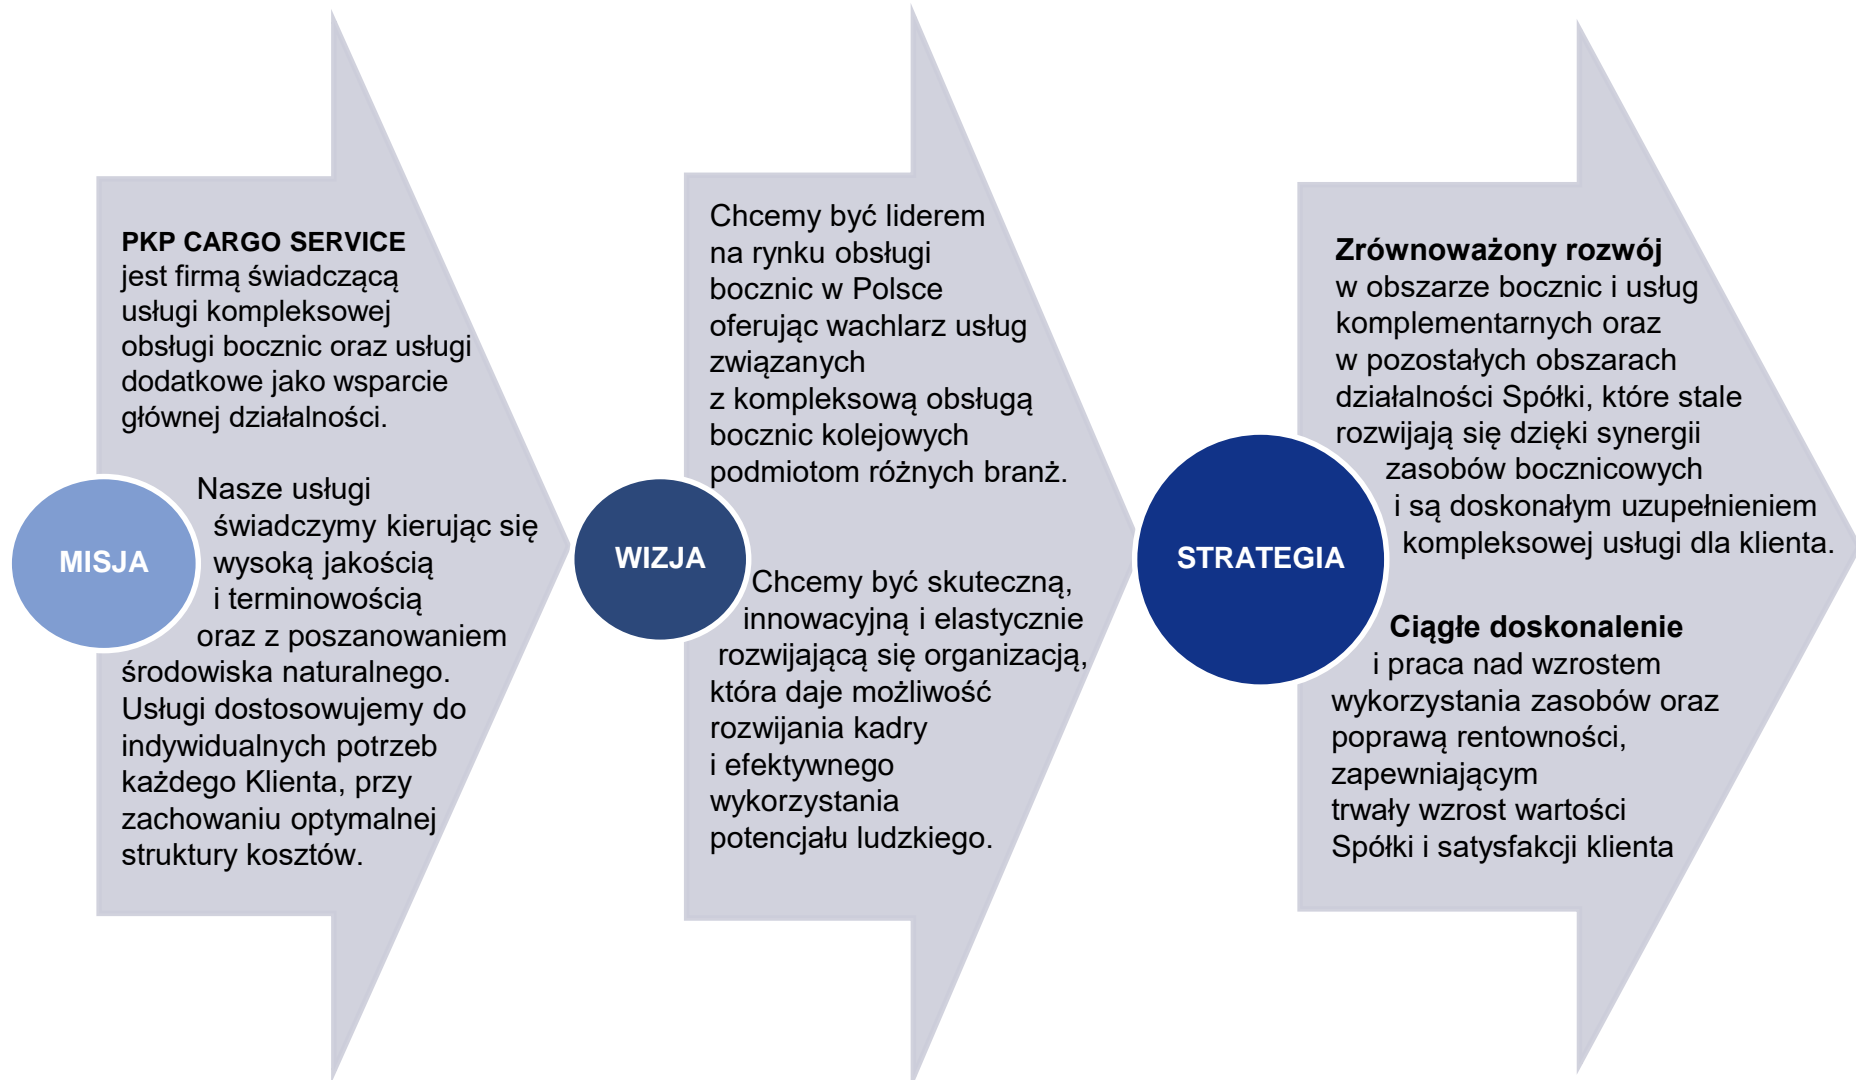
MISJA

PKP CARGO SERVICE jest firmą świadczącą usługi kompleksowej obsługi bocznic oraz usługi dodatkowe jako wsparcie głównej działalności.

Nasze usługi świadczymy kierując się wysoką jakością i terminowością oraz z poszanowaniem środowiska naturalnego. Usługi dostosowujemy do indywidualnych potrzeb każdego Klienta, przy zachowaniu optymalnej struktury kosztów.

WIZJA

Chcemy być liderem na rynku obsługi bocznic w Polsce oferując wachlarz usług związanych z kompleksową obsługą bocznic kolejowych podmiotom różnych branż.

Chcemy być skuteczną, innowacyjną i elastycznie rozwijającą się organizacją, która daje możliwość rozwijania kadry i efektywnego wykorzystania potencjału ludzkiego.

STRATEGIA

Zrównoważony rozwój w obszarze bocznic i usług komplementarnych oraz w pozostałych obszarach działalności Spółki, które stale rozwijają się dzięki synergii zasobów bocznicowych i są doskonałym uzupełnieniem kompleksowej usługi dla klienta.

Ciągłe doskonalenie i praca nad wzrostem wykorzystania zasobów oraz poprawą rentowności, zapewniającym trwały wzrost wartości Spółki i satysfakcji klienta